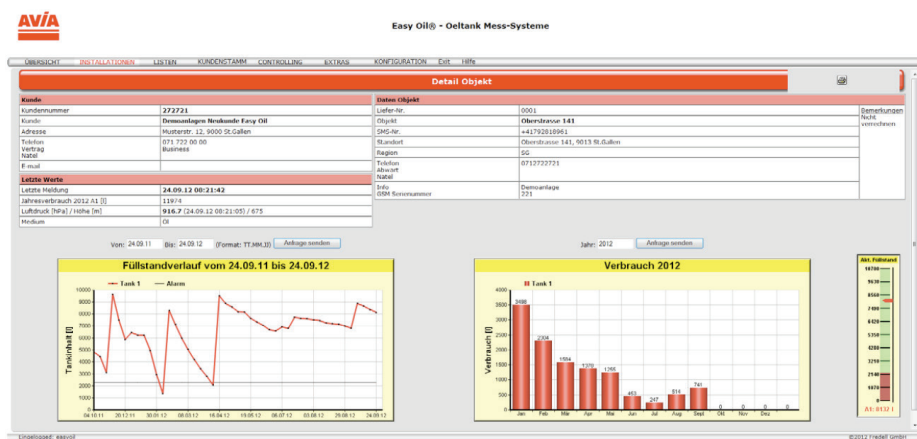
AVIA

Easy Oil® - Oeltank Mess-Systeme

ÜBERSICHT INSTALLATIONEN LISTEN KUNDENSTAMM CONTROLLING EXTRAS KONFIGURATION Exit Hilfe

Detail Objekt

| Kunde | |
|---|---|
| Kundennummer | 272721 |
| Kunde | Demoanlagen Neukunde Easy Oil |
| Adresse | Musterstr. 12, 9000 St.Gallen |
| Telefon Vertrag Natel | 071 722 00 00 Business |
| E-mail | |

| Letzte Werte | |
|---|---|
| Letzte Meldung | 24.09.12 08:21:42 |
| Jahresverbrauch 2012 A1 [l] | 11974 |
| Luftdruck [hPa] / Höhe [m] | 916.7 (24.09.12 08:21:05) / 675 |
| Medium | Öl |

| Daten Objekt | |
|---|---|
| Liefer-Nr. | 0001 |
| Objekt | Oberstrasse 141 |
| SMS-Nr. | +41792816961 |
| Standort | Oberstrasse 141, 9013 St.Gallen |
| Region | SG |
| Telefon abwart Natel | 0712722721 |
| Info GSM Seriennummer | Demoanlage 221 |

Bemerkungen
Nicht verrechnen

Von: 24.09.11 Bis: 24.09.12 (Format: TT.MM.JJ) Anfrage senden

Jahr: 2012 Anfrage senden

Füllstandverlauf vom 24.09.11 bis 24.09.12

Tank 1 Alarm

Tankinhalt [l]

10000 9000 8000 7000 6000 5000 4000 3000 2000 1000 0

04.10.11 20.12.11 30.01.12 05.03.12 16.04.12 19.05.12 06.07.12 03.08.12 29.08.12 24.09.12

Verbrauch 2012

Tank 1

Verbrauch [l]

4000 3500 3000 2500 2000 1500 1000 500 0

3498 2304 1584 1370 1265 453 247 514 741 0 0 0

Jan Feb Mär Apr Mai Jun Jul Aug Sept Okt Nov Dez

Akt. Füllstand
10700 9530 8560 7490 6420 5350 4280 3210 2140 1070 0
A1: 8132 l

Eingeloggt: easyoil

©2012 Fredell GmbH